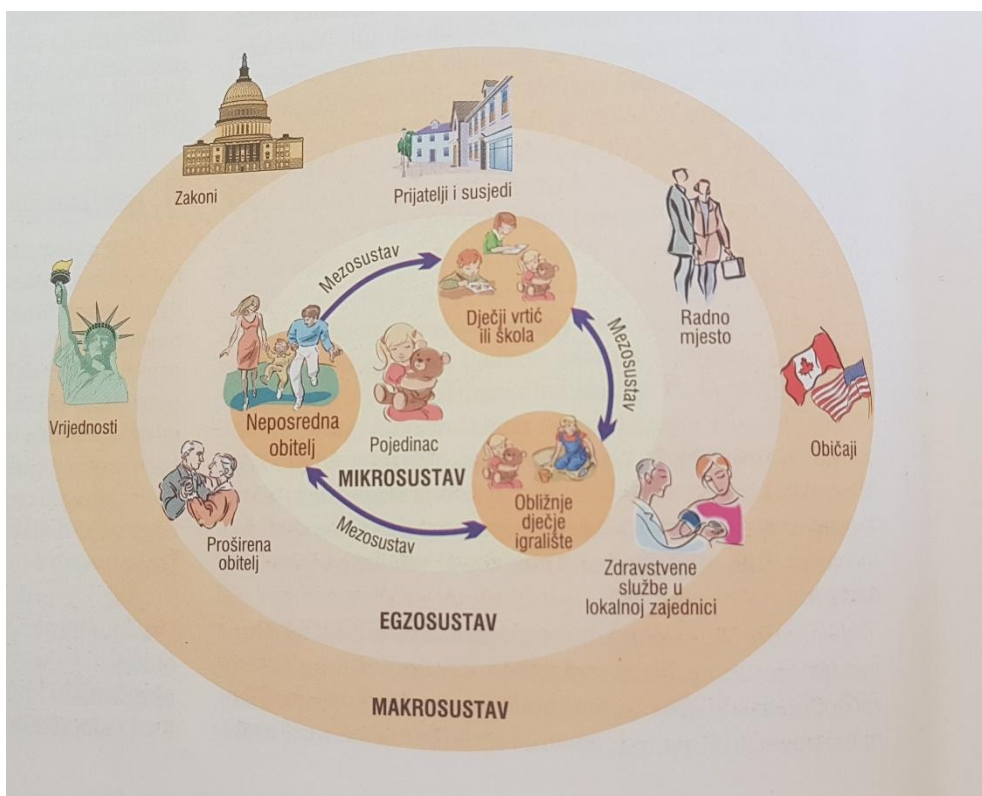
Zakoni

Prijatelji i susjedi

Mezosustav

Dječji vrtić ili škola

Mezosustav

Radno mjesto

Vrijednosti

Neposredna obitelj

Pojedinac

MIKROSUSTAV

Obližnje dječje igralište

Običaji

Mezosustav

Proširena obitelj

Zdravstvene službe u lokalnoj zajednici

EGZOSUSTAV

MAKROSUSTAV